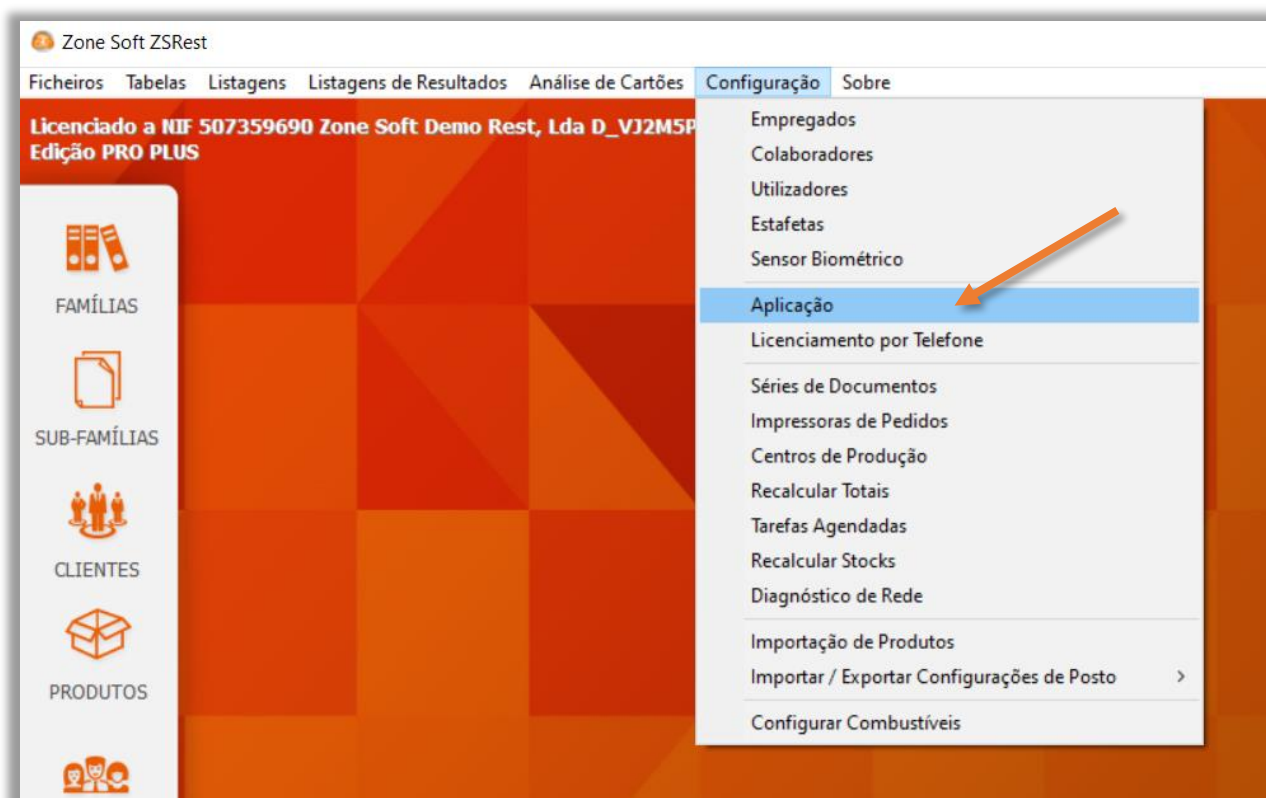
Zone Soft ZSRest

Ficheiros Tabelas Listagens Listagens de Resultados Análise de Cartões Configuração Sobre

Licenciado a NIF 507359690 Zone Soft Demo Rest, Lda D_VJ2M5P
Edição PRO PLUS

FAMÍLIAS

SUB-FAMÍLIAS

CLIENTES

PRODUTOS

Empregados
Colaboradores
Utilizadores
Estafetas
Sensor Biométrico
Aplicação
Licenciamento por Telefone
Séries de Documentos
Impressoras de Pedidos
Centros de Produção
Recalcular Totais
Tarefas Agendadas
Recalcular Stocks
Diagnóstico de Rede
Importação de Produtos
Importar / Exportar Configurações de Posto >
Configurar Combustíveis